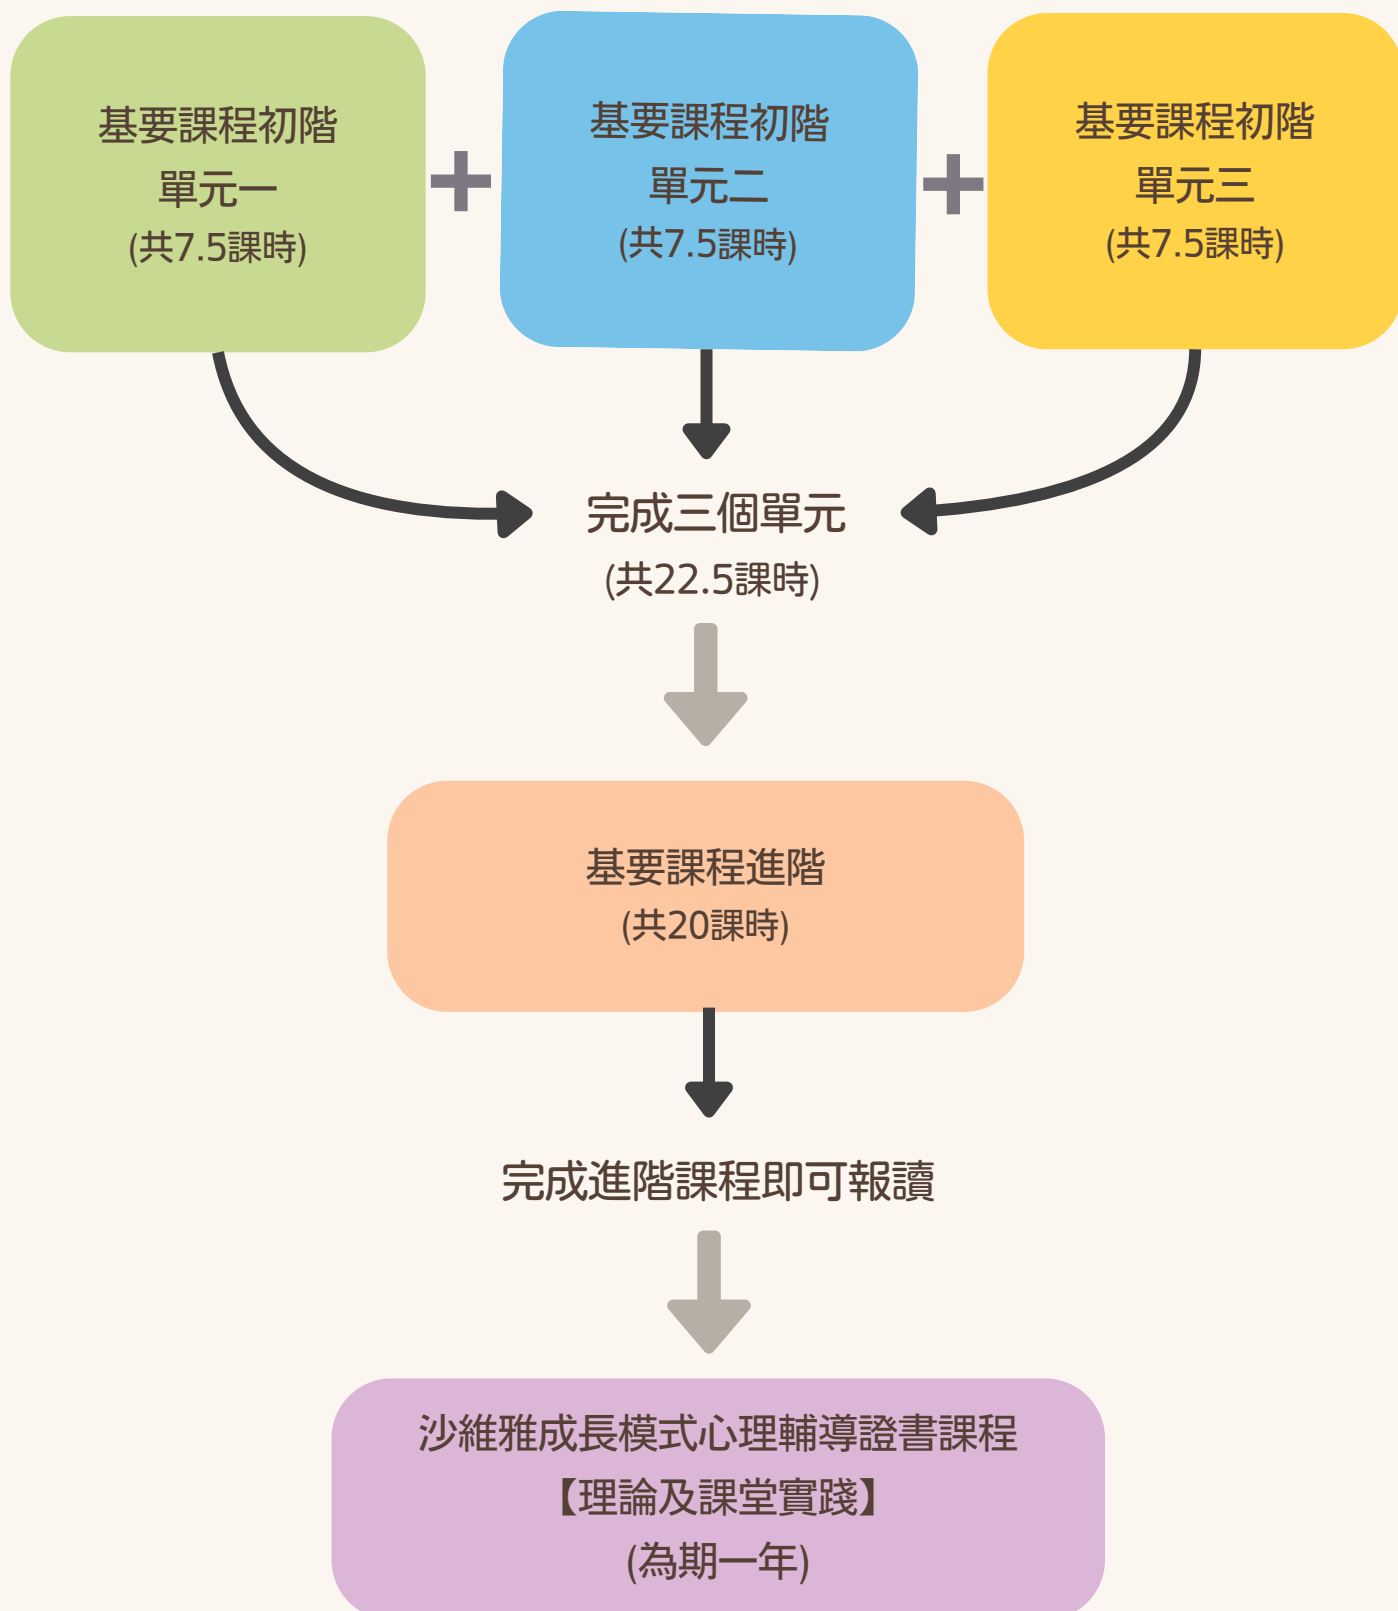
基要課程初階
單元一
(共7.5課時)

+

基要課程初階
單元二
(共7.5課時)

+

基要課程初階
單元三
(共7.5課時)

完成三個單元
(共22.5課時)

基要課程進階
(共20課時)

完成進階課程即可報讀

沙維雅成長模式心理輔導證書課程
【理論及課堂實踐】
(為期一年)